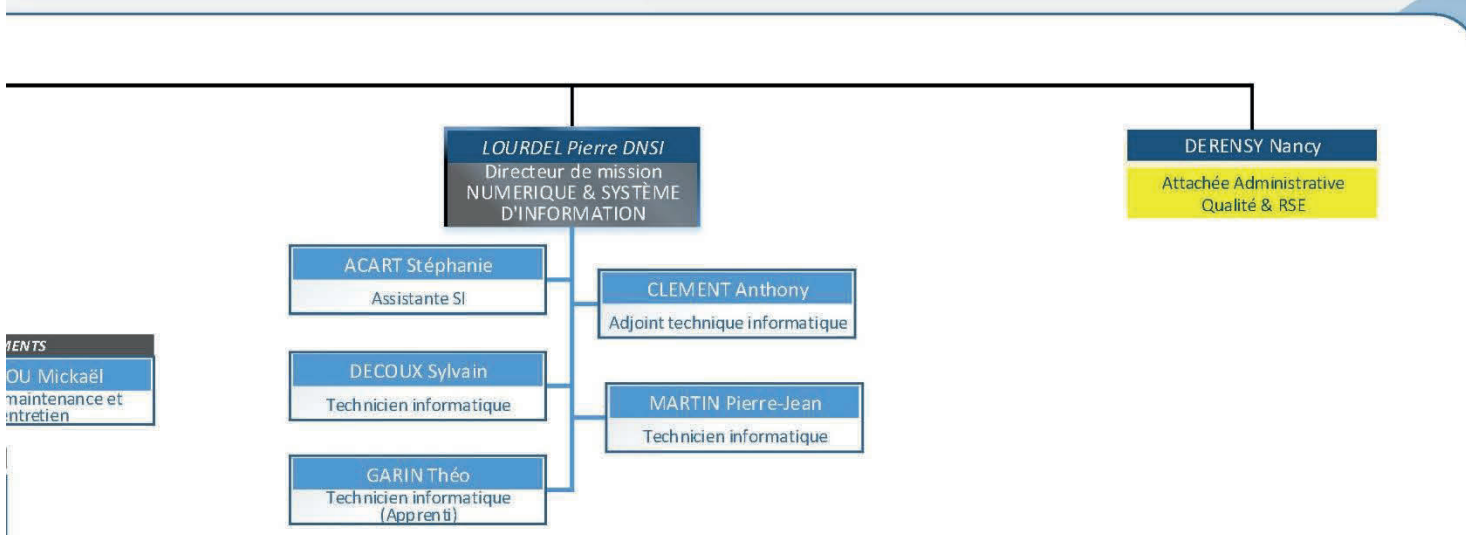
LOURDEL Pierre DNSI
Directeur de mission
NUMERIQUE & SYSTÈME D'INFORMATION

DERENSY Nancy
Attachée Administrative
Qualité & RSE

ACART Stéphanie
Assistante SI

CLEMENT Anthony
Adjoint technique informatique

DECOUX Sylvain
Technicien informatique

MARTIN Pierre-Jean
Technicien informatique

GARIN Théo
Technicien informatique
(Apprenti)

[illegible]MENTS
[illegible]OU Mickaël
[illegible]maintenance et
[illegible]ntretien